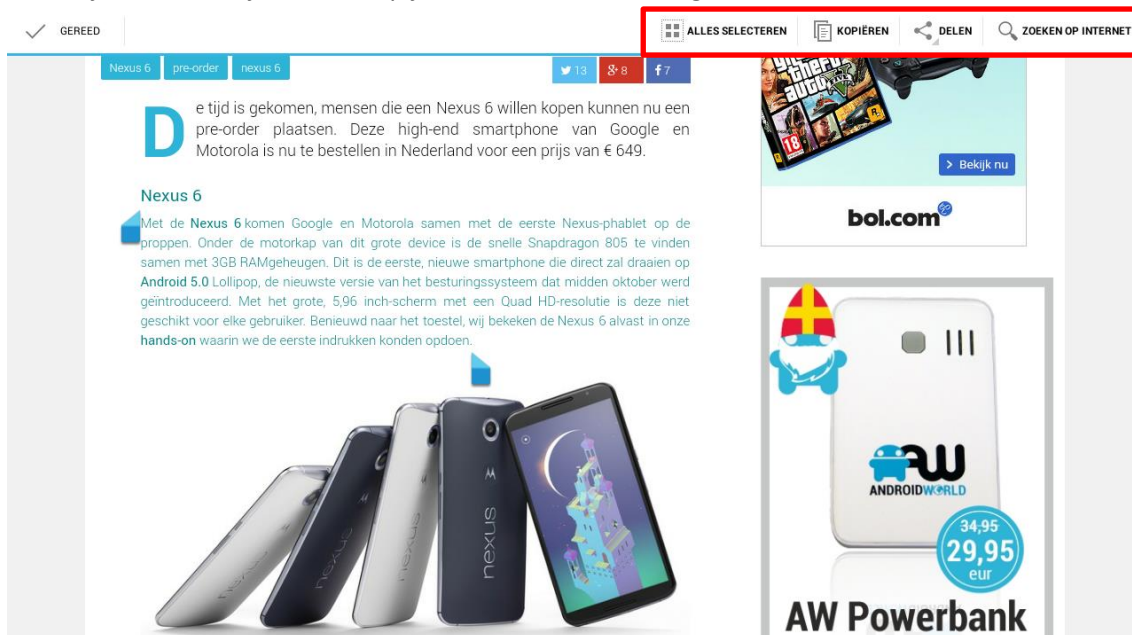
GEREED

ALLES SELECTEREN KOPIËREN DELEN ZOEKEN OP INTERNET

Nexus 6 pre-order nexus 6

13 8 7

De tijd is gekomen, mensen die een Nexus 6 willen kopen kunnen nu een pre-order plaatsen. Deze high-end smartphone van Google en Motorola is nu te bestellen in Nederland voor een prijs van € 649.

Nexus 6

Met de Nexus 6 komen Google en Motorola samen met de eerste Nexus-phablet op de proppen. Onder de motorkap van dit grote device is de snelle Snapdragon 805 te vinden samen met 3GB RAMgeheugen. Dit is de eerste, nieuwe smartphone die direct zal draaien op Android 5.0 Lollipop, de nieuwste versie van het besturingssysteem dat midden oktober werd geïntroduceerd. Met het grote, 5,96 inch-scherm met een Quad HD-resolutie is deze niet geschikt voor elke gebruiker. Benieuwd naar het toestel, wij bekeken de Nexus 6 alvast in onze hands-on waarin we de eerste indrukken konden opdoen.

nexus nexus nexus

> Bekijk nu

bol.com

ANDROIDWORLD

34,95

29,95

eur

AW Powerbank